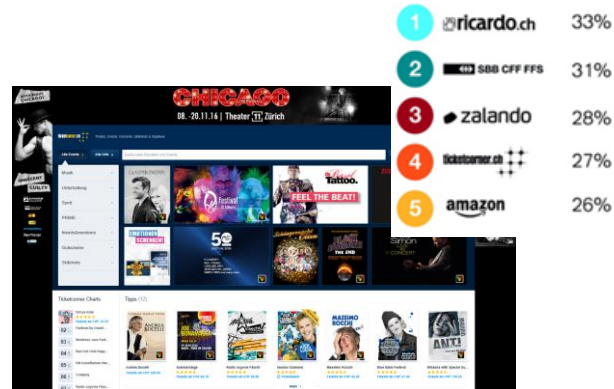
1 ricardo.ch 33%

2 SBB CFF FFS 31%

3 zalando 28%

4 ticketcorner.ch 27%

5 amazon 26%

CHICAGO
08. - 20.11.16 | Theater 11 Zürich

Musik
Unterhaltung
Sport
Freizeit
Ticketcorner Charts
Tipps (12)
FEEL THE BEAT!
Tattoo
MASSIMO ROCCHI
ANTI